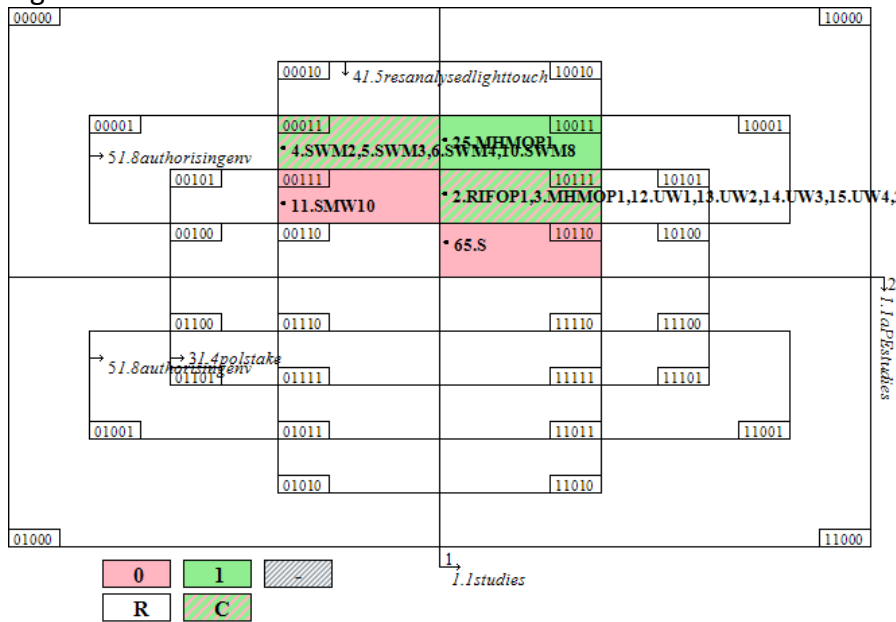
00000
10000
00010
41.5resanalysedlighttouch
10010
00001
00011
25.MHMOP1
10011
10001
51.8authorisingenv
4.SWM2,5.SWM3,6.SWM4,10.SWM8
00101
00111
10111
10101
11.SMW10
2.RIFOP1,3.MHMOP1,12.UW1,13.UW2,14.UW3,15.UW4,
00100
00110
10110
10100
65.S
2
1.1aPEstudies
01100
01110
11110
11100
51.8authorisingenv
31.4polstake
01101
01111
11111
11101
01001
01011
11011
11001
01010
11010
01000
11000
1
1.1studies
0
1
-
R
C